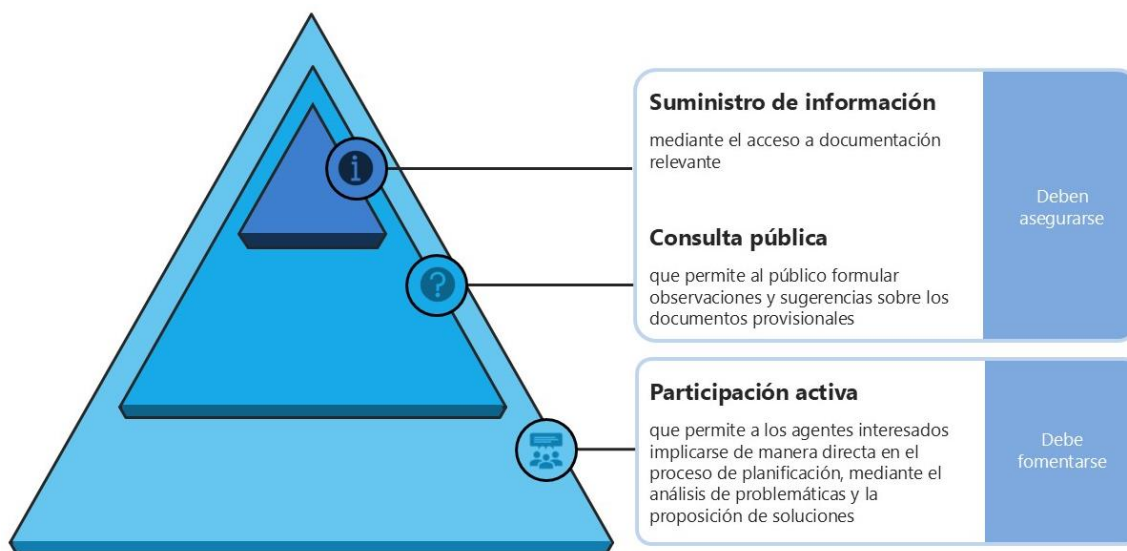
Suministro de información

mediante el acceso a documentación relevante

Consulta pública

que permite al público formular observaciones y sugerencias sobre los documentos provisionales

Deben asegurarse

Participación activa

que permite a los agentes interesados implicarse de manera directa en el proceso de planificación, mediante el análisis de problemáticas y la proposición de soluciones

Debe fomentarse